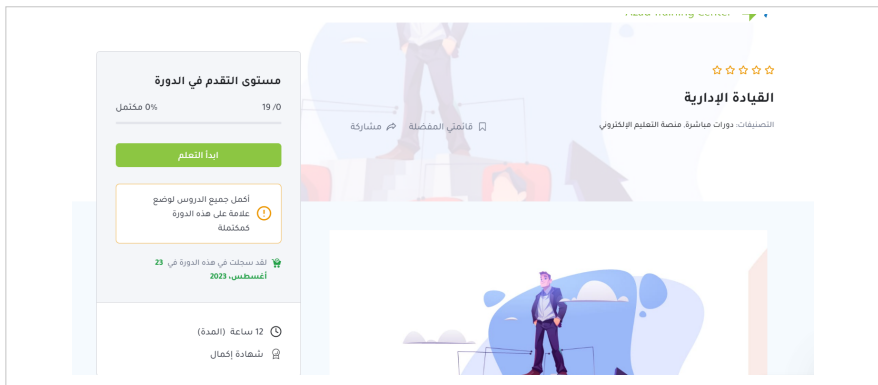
Training Center

القيادة الإدارية

التصنيفات: دورات مباشرة, منصة التعليم الإلكتروني

قائمتي المفضلة

مشاركة

مستوى التقدم في الدورة

0/ 19

0% مكتمل

ابدأ التعلم

أكمل جميع الدروس لوضع علامة على هذه الدورة كمكتملة

لقد سجلت في هذه الدورة في 23 أغسطس، 2023

12 ساعة (المدة)

شهادة إكمال